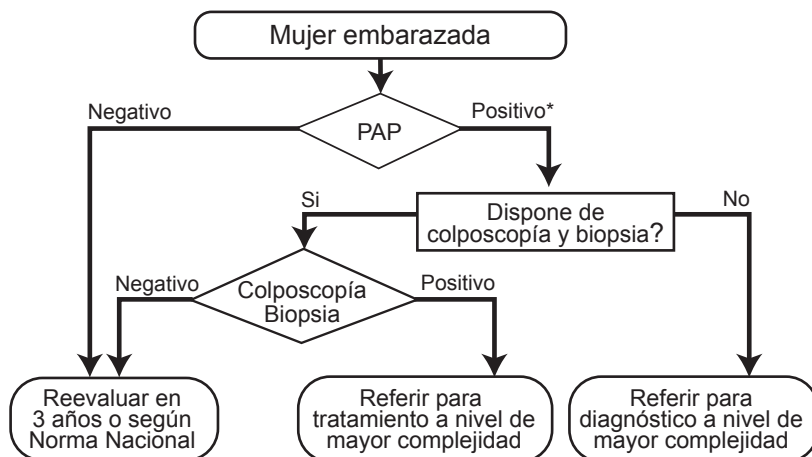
Mujer embarazada

Negativo

PAP

Positivo*

Si

Dispone de colposcopía y biopsia?

No

Negativo

Colposcopía Biopsia

Positivo

Reevaluar en 3 años o según Norma Nacional

Referir para tratamiento a nivel de mayor complejidad

Referir para diagnóstico a nivel de mayor complejidad